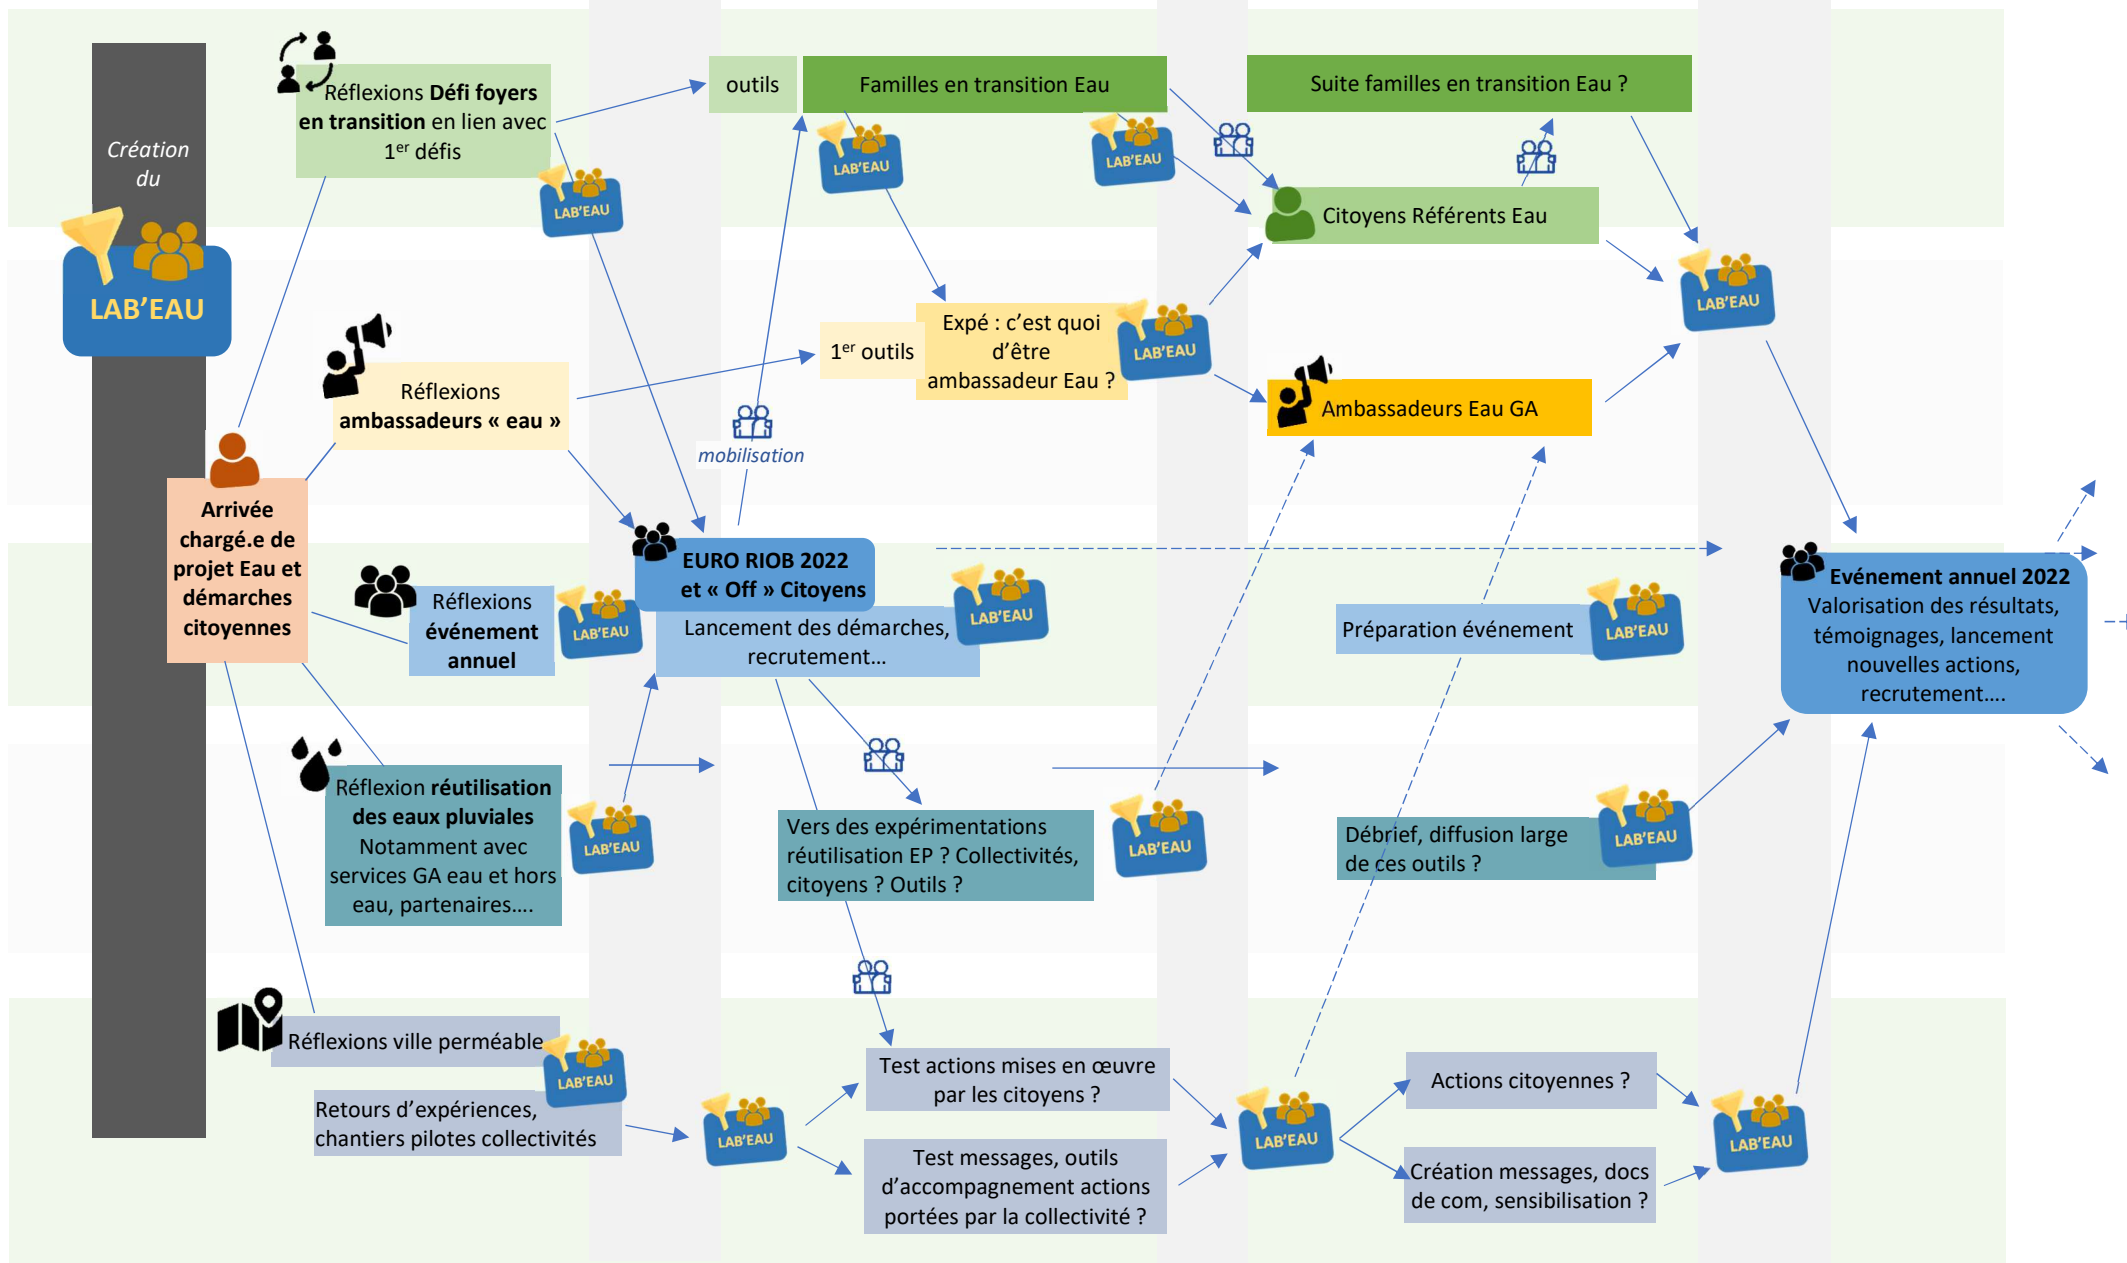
Création du

LAB'EAU

Réflexions **Défi foyers en transition** en lien avec 1$^{er}$ défis

LAB'EAU

outils

Familles en transition Eau

LAB'EAU

LAB'EAU

Suite familles en transition Eau ?

Citoyens Référents Eau

LAB'EAU

Réflexions **ambassadeurs « eau »**

1$^{er}$ outils

Expé : c'est quoi d'être ambassadeur Eau ?

LAB'EAU

Ambassadeurs Eau GA

mobilisation

Arrivée chargé.e de projet Eau et démarches citoyennes

EURO RIOB 2022 et « Off » Citoyens

Lancement des démarches, recrutement…

LAB'EAU

Réflexions **événement annuel**

LAB'EAU

Préparation événement

LAB'EAU

Evénement annuel 2022
Valorisation des résultats, témoignages, lancement nouvelles actions, recrutement….

Réflexion **réutilisation des eaux pluviales**
Notamment avec services GA eau et hors eau, partenaires….

LAB'EAU

Vers des expérimentations réutilisation EP ? Collectivités, citoyens ? Outils ?

LAB'EAU

Débrief, diffusion large de ces outils ?

LAB'EAU

Réflexions ville perméable

LAB'EAU

Retours d'expériences, chantiers pilotes collectivités

LAB'EAU

Test actions mises en œuvre par les citoyens ?

Test messages, outils d'accompagnement actions portées par la collectivité ?

LAB'EAU

Actions citoyennes ?

Création messages, docs de com, sensibilisation ?

LAB'EAU